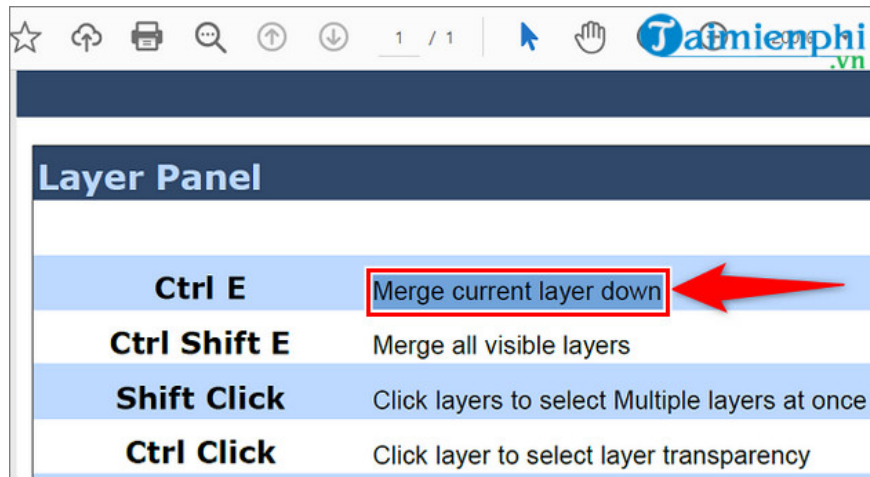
1 / 1

Taimienphi.vn

Layer Panel

| | |
|---|---|
| Ctrl E | Merge current layer down |
| Ctrl Shift E | Merge all visible layers |
| Shift Click | Click layers to select Multiple layers at once |
| Ctrl Click | Click layer to select layer transparency |